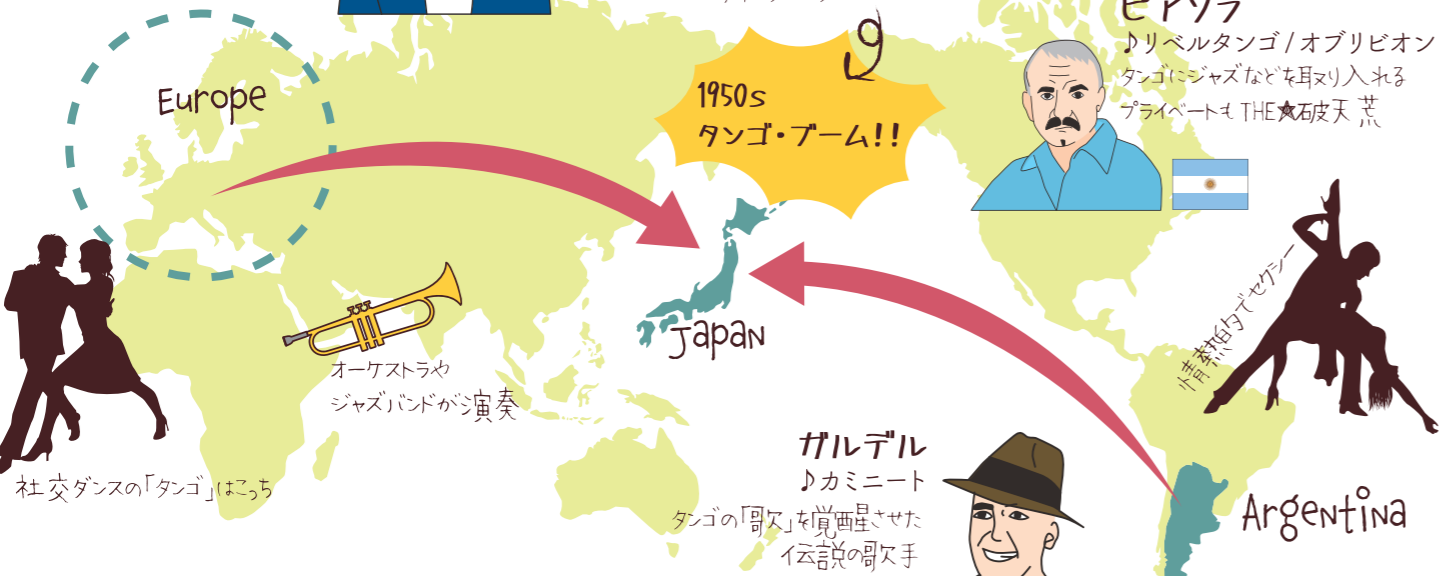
Europe

1950s
タンゴ・ブーム!!

ピアソラ
♪リベルタンゴ / オブリビオン
タンゴにジャズなどを取り入れる
プライベートもTHE★破天荒

情熱的でセクシー

Japan

オーケストラや
ジャズバンドが演奏

社交ダンスの「タンゴ」はこっち

ガルデル
♪カミニート
タンゴの「歌」を覚醒させた
伝説の歌手

Argentina